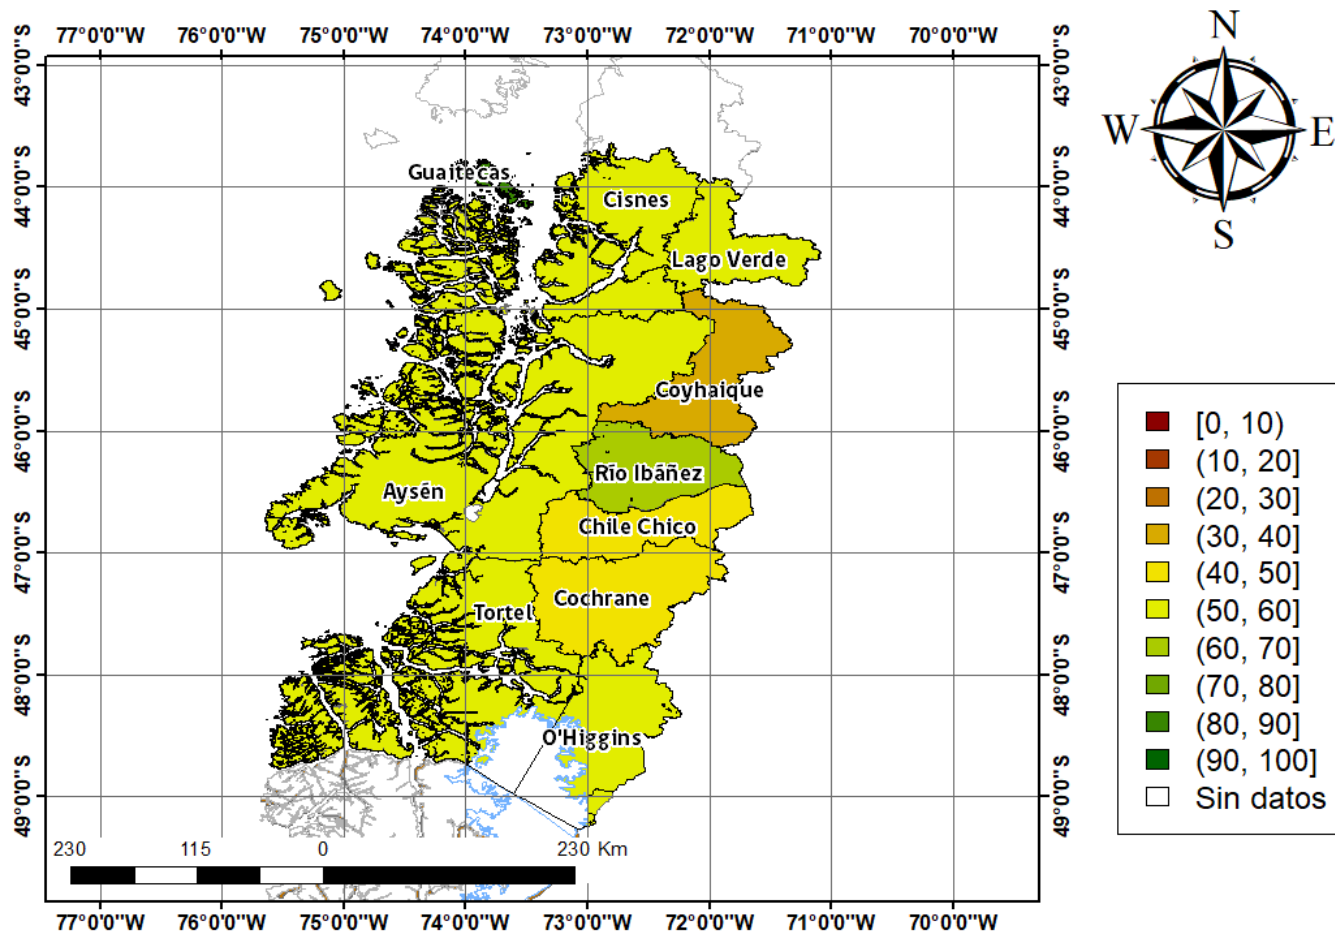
77°0'0"W 76°0'0"W 75°0'0"W 74°0'0"W 73°0'0"W 72°0'0"W 71°0'0"W 70°0'0"W

43°0'0"S 44°0'0"S 45°0'0"S 46°0'0"S 47°0'0"S 48°0'0"S 49°0'0"S

N
W E
S

Guaitecas
Cisnes
Lago Verde
Coyhaique
Aysén
Río Ibáñez
Chile Chico
Cochrane
Tortel
O'Higgins

[0, 10)
(10, 20]
(20, 30]
(30, 40]
(40, 50]
(50, 60]
(60, 70]
(70, 80]
(80, 90]
(90, 100]
Sin datos

230 115 0 230 Km

77°0'0"W 76°0'0"W 75°0'0"W 74°0'0"W 73°0'0"W 72°0'0"W 71°0'0"W 70°0'0"W

43°0'0"S 44°0'0"S 45°0'0"S 46°0'0"S 47°0'0"S 48°0'0"S 49°0'0"S